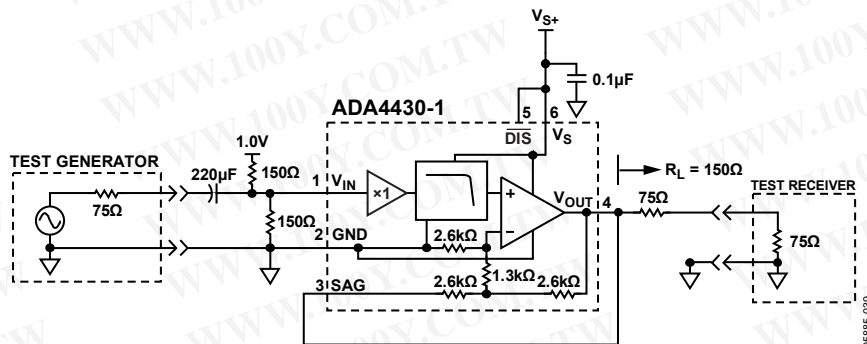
$V_{S+}$

0.1µF

ADA4430-1

5 6

$\overline{DIS}$ $V_S$

1.0V

TEST GENERATOR

220µF

150Ω

1 $V_{IN}$

×1

+

$R_L$ = 150Ω

TEST RECEIVER

75Ω

150Ω

$V_{OUT}$ 4

75Ω

2 GND

2.6kΩ

–

75Ω

1.3kΩ

3 SAG

2.6kΩ

2.6kΩ

WWW.100Y.COM.TW